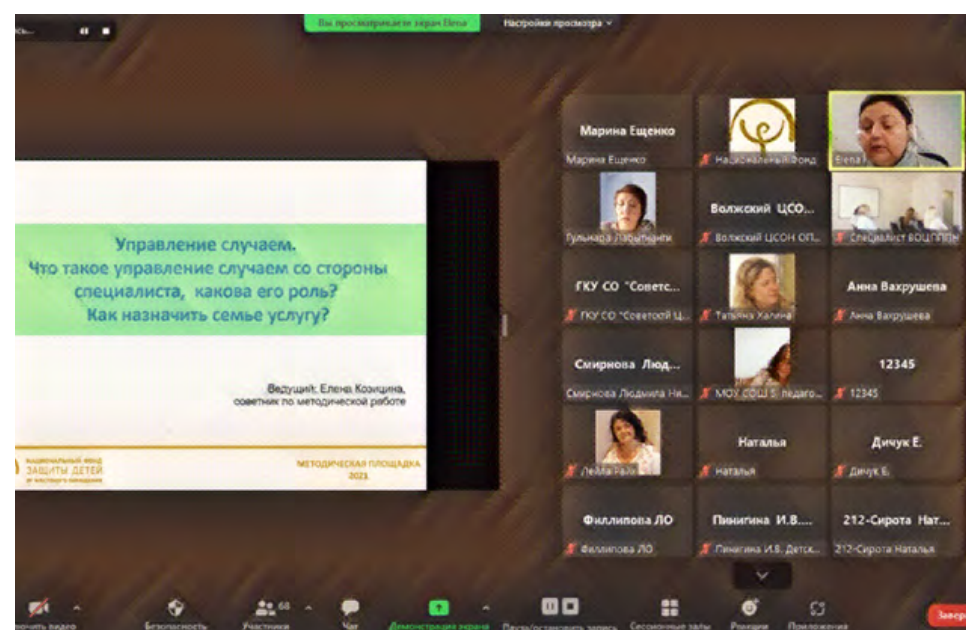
Вы просматриваете экран Elena

Настройки просмотра

Управление случаем.
Что такое управление случаем со стороны специалиста, какова его роль?
Как назначить семье услугу?

Ведущий: Елена Козицына,
советник по методической работе

НАЦИОНАЛЬНЫЙ ФОНД ЗАЩИТЫ ДЕТЕЙ ОТ ЖЕСТОКОГО ОБРАЩЕНИЯ

МЕТОДИЧЕСКАЯ ПЛОЩАДКА
2021

Марина Ещенко
Марина Ещенко

Национальный фонд

Elena

Гульнара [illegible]

Волжский ЦСО...
Волжский ЦСОН ОП...

Специалист ВОЦППМ

ГКУ СО "Советс...
ГКУ СО "Советский Ц...

Татьяна Халина

Анна Вахрушева
Анна Вахрушева

Смирнова Люд...
Смирнова Людмила Ни...

МОУ СОШ 5 педаго...

12345
12345

Лейла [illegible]

Наталья
Наталья

Дичук Е.
Дичук Е.

Филлипова ЛО
Филлипова ЛО

Пинигина И.В....
Пинигина И.В. Детск...

212-Сирота Нат...
212-Сирота Наталья

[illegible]чить видео
Безопасность
68
Участники
Чат
Демонстрация экрана
Пауза/остановить запись
Сессионные залы
Реакции
Приложения
Завер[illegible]